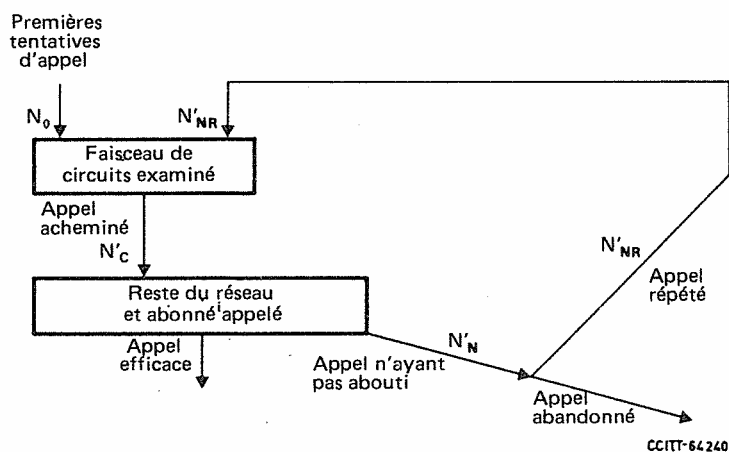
Premières tentatives d'appel

$N_0$

$N'_{NR}$

Faisceau de circuits examiné

Appel acheminé

$N'_C$

Reste du réseau et abonné appelé

Appel efficace

Appel n'ayant pas abouti

$N'_N$

$N'_{NR}$

Appel répété

Appel abandonné

CCITT-64240